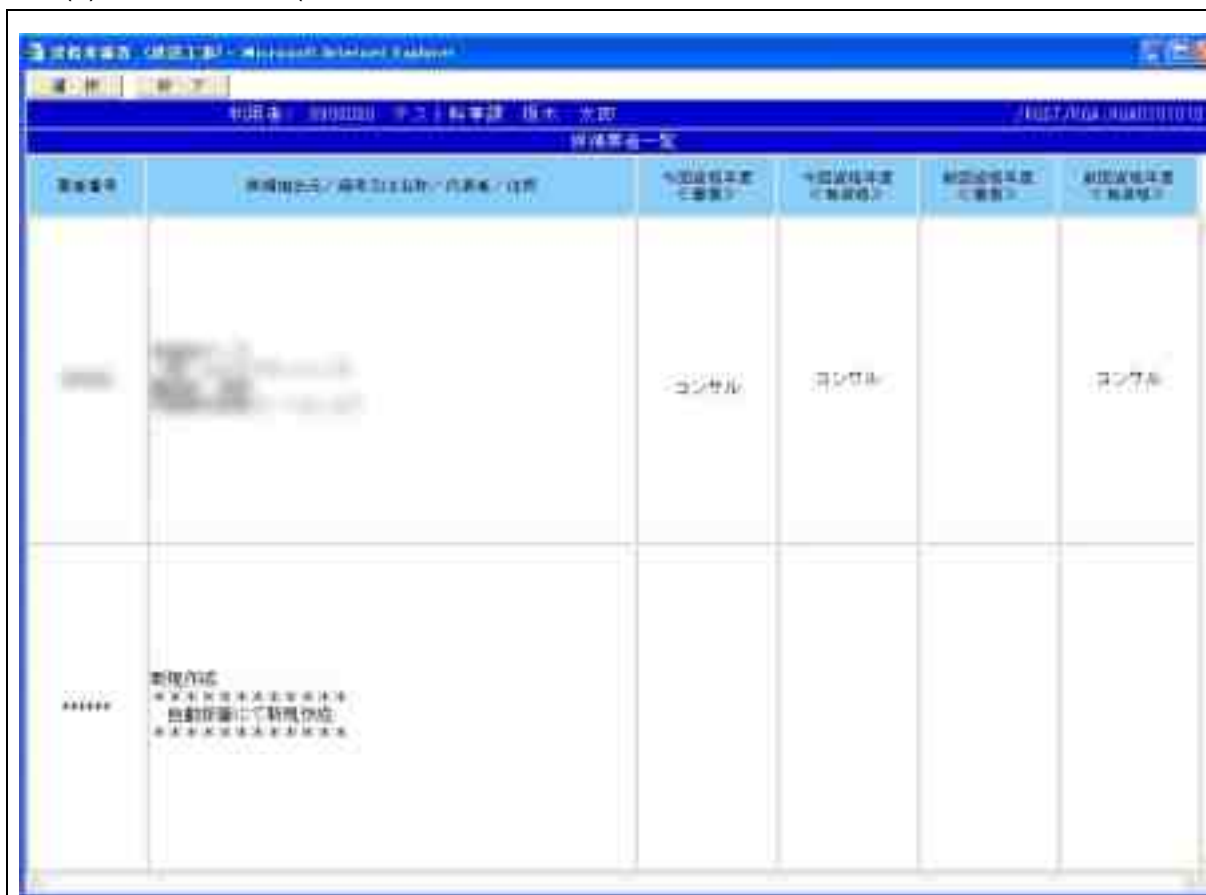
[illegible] - Microsoft Internet Explorer

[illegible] | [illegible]

利用者： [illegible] テスト課 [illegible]

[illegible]

| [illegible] | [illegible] | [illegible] | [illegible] | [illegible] | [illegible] |
|---|---|---|---|---|---|
| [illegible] | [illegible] | コンサル | コンサル | | コンサル |
| ****** | 新規作成 ************ 自動採番にて新規作成 ************ | | | | |